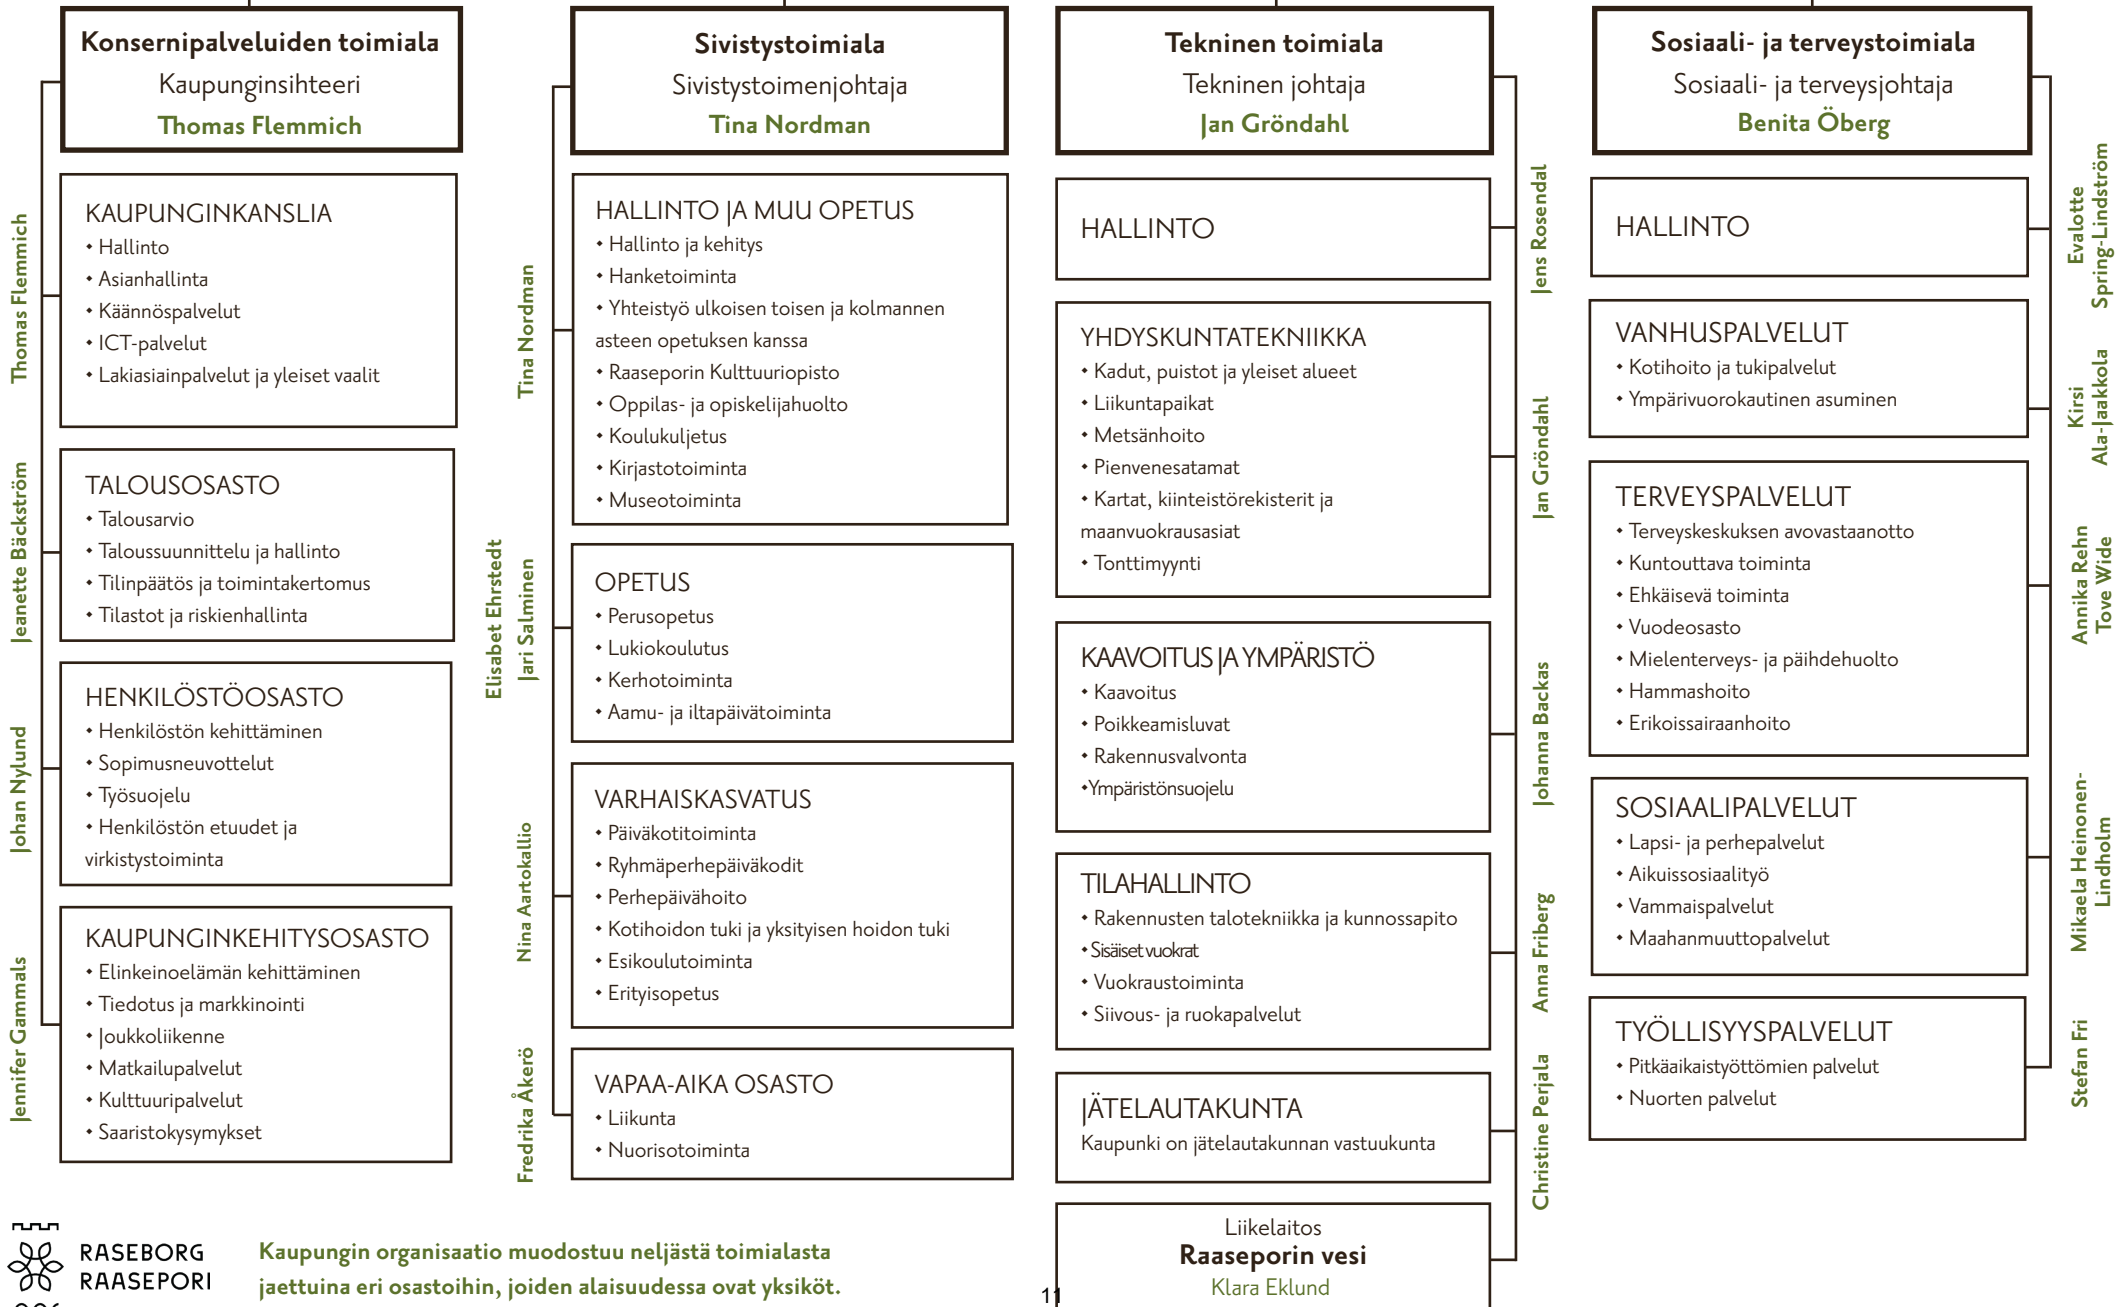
Konsernipalveluiden toimiala
Kaupunginsihteeri
Thomas Flemmich

Thomas Flemmich

KAUPUNGINKANSLIA
• Hallinto
• Asianhallinta
• Käännöspalvelut
• ICT-palvelut
• Lakiasiainpalvelut ja yleiset vaalit

Jeanette Bäckström

TALOUSOSASTO
• Talousarvio
• Taloussuunnittelu ja hallinto
• Tilinpäätös ja toimintakertomus
• Tilastot ja riskienhallinta

Johan Nylund

HENKILÖSTÖOSASTO
• Henkilöstön kehittäminen
• Sopimusneuvottelut
• Työsuojelu
• Henkilöstön etuudet ja virkistystoiminta

Jennifer Gammals

KAUPUNGINKEHITYSOSASTO
• Elinkeinoelämän kehittäminen
• Tiedotus ja markkinointi
• Joukkoliikenne
• Matkailupalvelut
• Kulttuuripalvelut
• Saaristokysymykset

Sivistystoimiala
Sivistystoimenjohtaja
Tina Nordman

Tina Nordman

HALLINTO JA MUU OPETUS
• Hallinto ja kehitys
• Hanketoiminta
• Yhteistyö ulkoisen toisen ja kolmannen asteen opetuksen kanssa
• Raaseporin Kulttuuriopisto
• Oppilas- ja opiskelijahuolto
• Koulukuljetus
• Kirjastotoiminta
• Museotoiminta

Elisabet Ehrstedt
Jari Salminen

OPETUS
• Perusopetus
• Lukiokoulutus
• Kerhotoiminta
• Aamu- ja iltapäivätoiminta

Nina Aartokallio

VARHAISKASVATUS
• Päiväkotitoiminta
• Ryhmäperhepäiväkodit
• Perhepäivähoito
• Kotihoidon tuki ja yksityisen hoidon tuki
• Esikoulutoiminta
• Erityisopetus

Fredrika Åkerö

VAPAA-AIKA OSASTO
• Liikunta
• Nuorisotoiminta

Tekninen toimiala
Tekninen johtaja
Jan Gröndahl

HALLINTO

Jens Rosendal

YHDYSKUNTATEKNIIKKA
• Kadut, puistot ja yleiset alueet
• Liikuntapaikat
• Metsänhoito
• Pienvenesatamat
• Kartat, kiinteistörekisterit ja maanvuokrausasiat
• Tonttimyynti

Jan Gröndahl

KAAVOITUS JA YMPÄRISTÖ
• Kaavoitus
• Poikkeamisluvat
• Rakennusvalvonta
•Ympäristönsuojelu

Johanna Backas

TILAHALLINTO
• Rakennusten talotekniikka ja kunnossapito
• Sisäiset vuokrat
• Vuokraustoiminta
• Siivous- ja ruokapalvelut

Anna Friberg

JÄTELAUTAKUNTA
Kaupunki on jätelautakunnan vastuukunta

Christine Perjala

Liikelaitos
Raaseporin vesi
Klara Eklund

Sosiaali- ja terveystoimiala
Sosiaali- ja terveysjohtaja
Benita Öberg

HALLINTO

Evalotte Spring-Lindström

VANHUSPALVELUT
• Kotihoito ja tukipalvelut
• Ympärivuorokautinen asuminen

Kirsi Ala-Jaakkola

TERVEYSPALVELUT
• Terveyskeskuksen avovastaanotto
• Kuntouttava toiminta
• Ehkäisevä toiminta
• Vuodeosasto
• Mielenterveys- ja päihdehuolto
• Hammashoito
• Erikoissairaanhoito

Annika Rehn
Tove Wide

SOSIAALIPALVELUT
• Lapsi- ja perhepalvelut
• Aikuissosiaalityö
• Vammaispalvelut
• Maahanmuuttopalvelut

Mikaela Heinonen-Lindholm

TYÖLLISYYSPALVELUT
• Pitkäaikaistyöttömien palvelut
• Nuorten palvelut

Stefan Fri

RASEBORG
RAASEPORI

Kaupungin organisaatio muodostuu neljästä toimialasta jaettuina eri osastoihin, joiden alaisuudessa ovat yksiköt.

11